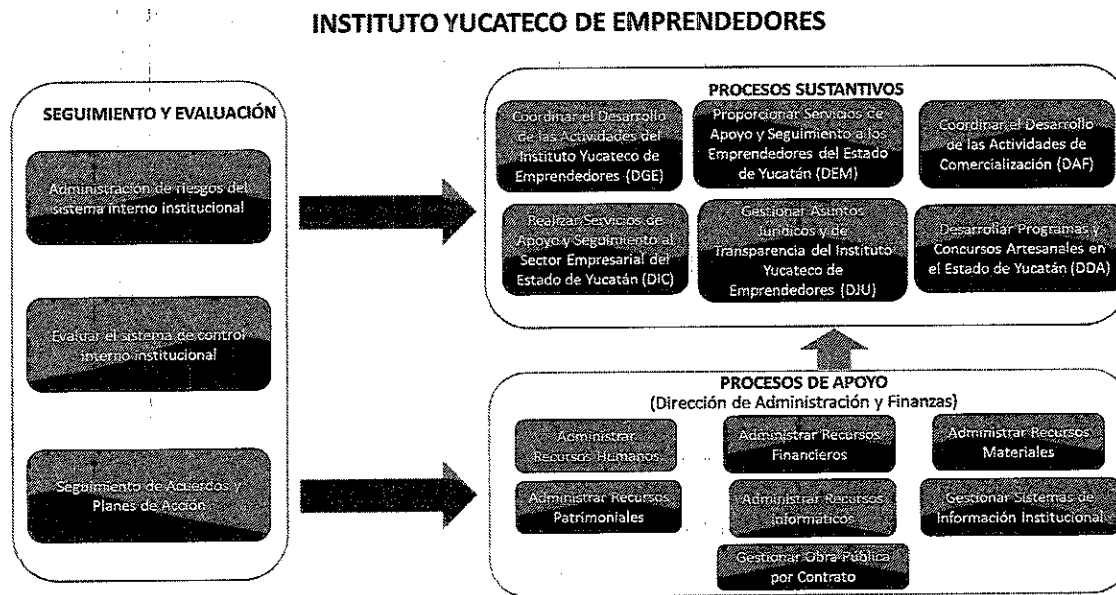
INSTITUTO YUCATECO DE EMPRENDEDORES

SEGUIMIENTO Y EVALUACIÓN

Administración de riesgos del Sistema Interno institucional

Evaluar el sistema de control interno institucional

Seguimiento de Acuerdos y Planes de Acción

PROCESOS SUSTANTIVOS

Coordinar el Desarrollo de las Actividades del Instituto Yucateco de Emprendedores (DGE)

Proporcionar Servicios de Apoyo y Seguimiento a los Emprendedores del Estado de Yucatán (DEM)

Coordinar el Desarrollo de las Actividades de Comercialización (DAF)

Realizar Servicios de Apoyo y Seguimiento al Sector Empresarial del Estado de Yucatán (DIC)

Gestionar Asuntos Jurídicos y de Transparencia del Instituto Yucateco de Emprendedores (DJU)

Desarrollar Programas y Concursos Artesanales en el Estado de Yucatán (DDA)

PROCESOS DE APOYO
(Dirección de Administración y Finanzas)

Administrar Recursos Humanos

Administrar Recursos Financieros

Administrar Recursos Materiales

Administrar Recursos Patrimoniales

Administrar Recursos Informáticos

Gestionar Sistemas de Información Institucional

Gestionar Obra Pública por Contrato